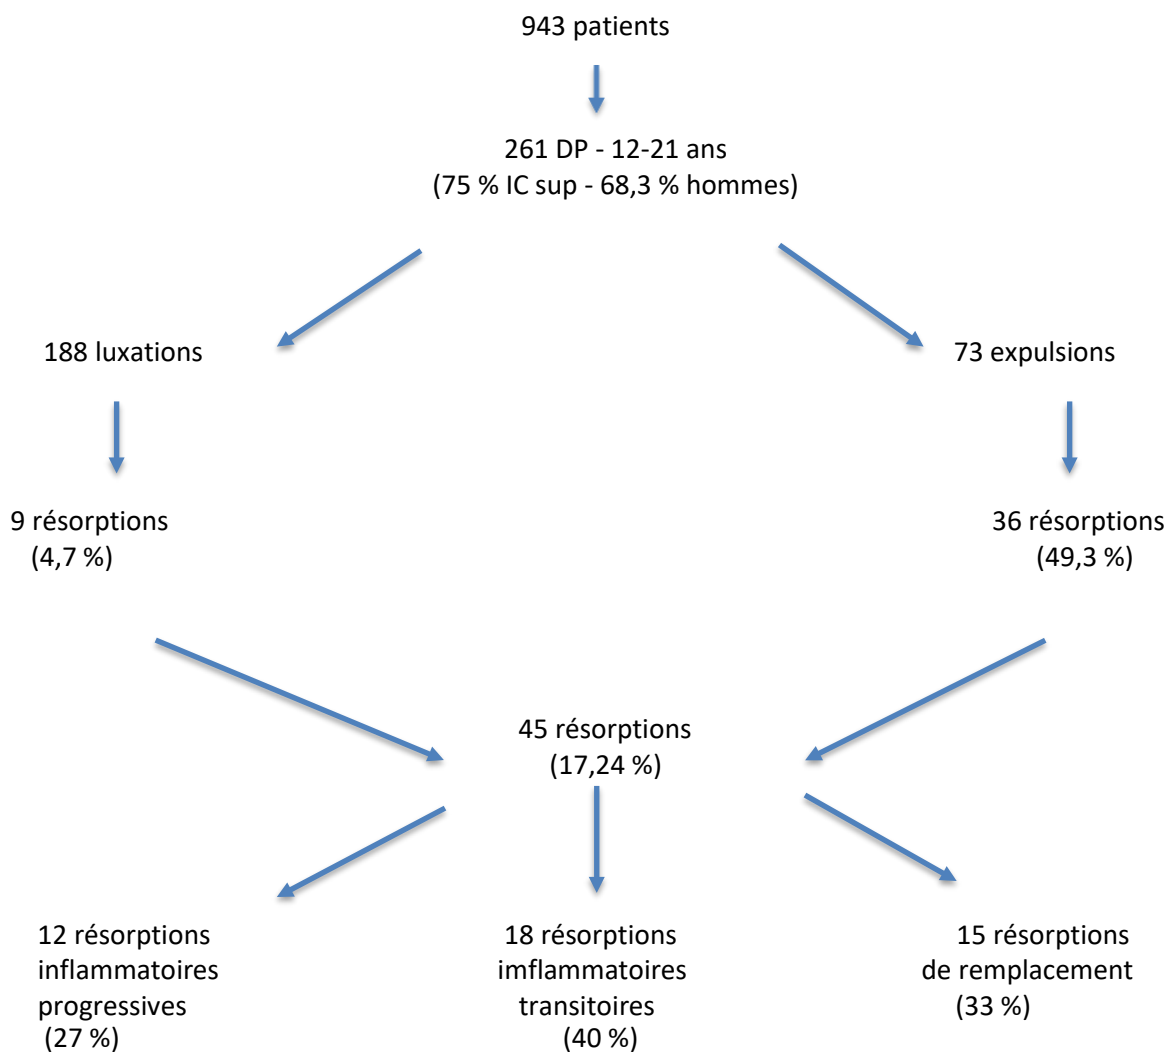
943 patients

261 DP - 12-21 ans
(75 % IC sup - 68,3 % hommes)

188 luxations

73 expulsions

9 résorptions
(4,7 %)

36 résorptions
(49,3 %)

45 résorptions
(17,24 %)

12 résorptions
inflammatoires
progressives
(27 %)

18 résorptions
imflammatoires
transitoires
(40 %)

15 résorptions
de remplacement
(33 %)